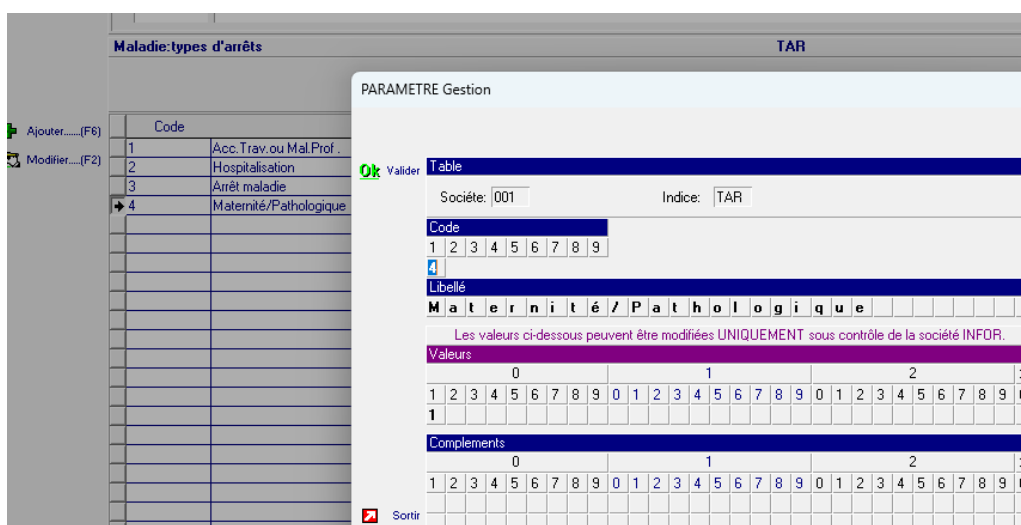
Maladie:types d'arrêts

TAR

Ajouter......(F6)

Modifier.....(F2)

| Code | |
|---|---|
| 1 | Acc.Trav.ou Mal.Prof . |
| 2 | Hospitalisation |
| 3 | Arrêt maladie |
| 4 | Maternité/Pathologique |

PARAMETRE Gestion

Ok Valider

Table

Societe: 001

Indice: TAR

Code

1 2 3 4 5 6 7 8 9

4

Libellé

M a t e r n i t é / P a t h o l o g i q u e

Les valeurs ci-dessous peuvent être modifiées UNIQUEMENT sous contrôle de la société INFOR.

Valeurs

0 1 2

1 2 3 4 5 6 7 8 9 0 1 2 3 4 5 6 7 8 9 0 1 2 3 4 5 6 7 8 9

1

Complements

0 1 2

1 2 3 4 5 6 7 8 9 0 1 2 3 4 5 6 7 8 9 0 1 2 3 4 5 6 7 8 9

Sortir